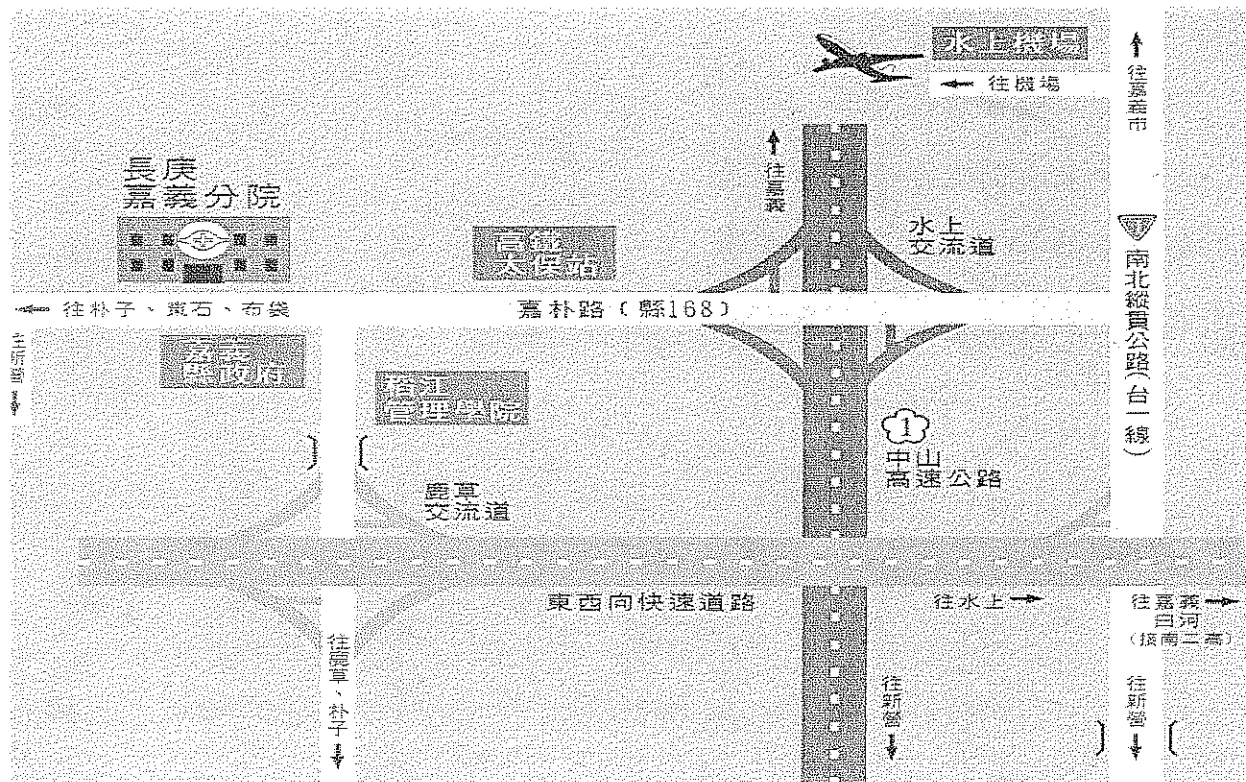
水上機場
← 往機場
↑ 往嘉義市
長庚
嘉義分院
↑ 往嘉義
高鐵
太保站
水上
交流道
南北縱貫公路(台一線)
← 往朴子、東石、布袋
嘉朴路(縣168)
往新營 ↓
嘉義
縣政府
稻江
管理學院
1
中山
高速公路
鹿草
交流道
東西向快速道路
往水上 →
往嘉義 →
白河
(接南二高)
往鹿草、朴子 ↓
往新營 ↓
往新營 ↓